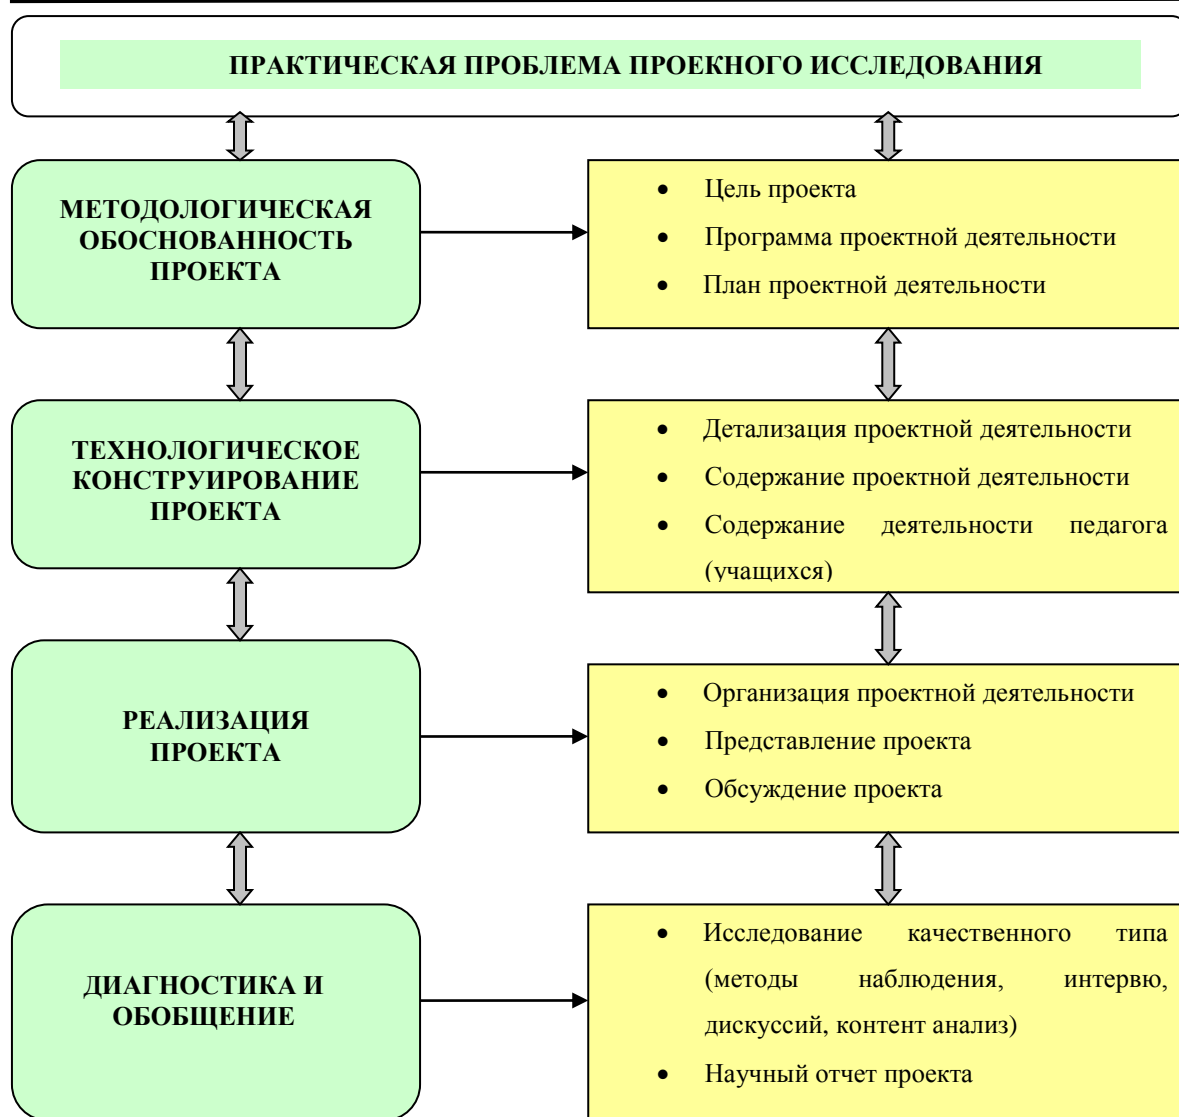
ПРАКТИЧЕСКАЯ ПРОБЛЕМА ПРОЕКНОГО ИССЛЕДОВАНИЯ

МЕТОДОЛОГИЧЕСКАЯ ОБОСНОВАННОСТЬ ПРОЕКТА

- Цель проекта
- Программа проектной деятельности
- План проектной деятельности

ТЕХНОЛОГИЧЕСКОЕ КОНСТРУИРОВАНИЕ ПРОЕКТА

- Детализация проектной деятельности
- Содержание проектной деятельности
- Содержание деятельности педагога (учащихся)

РЕАЛИЗАЦИЯ ПРОЕКТА

- Организация проектной деятельности
- Представление проекта
- Обсуждение проекта

ДИАГНОСТИКА И ОБОБЩЕНИЕ

- Исследование качественного типа (методы наблюдения, интервю, дискуссий, контент анализ)
- Научный отчет проекта